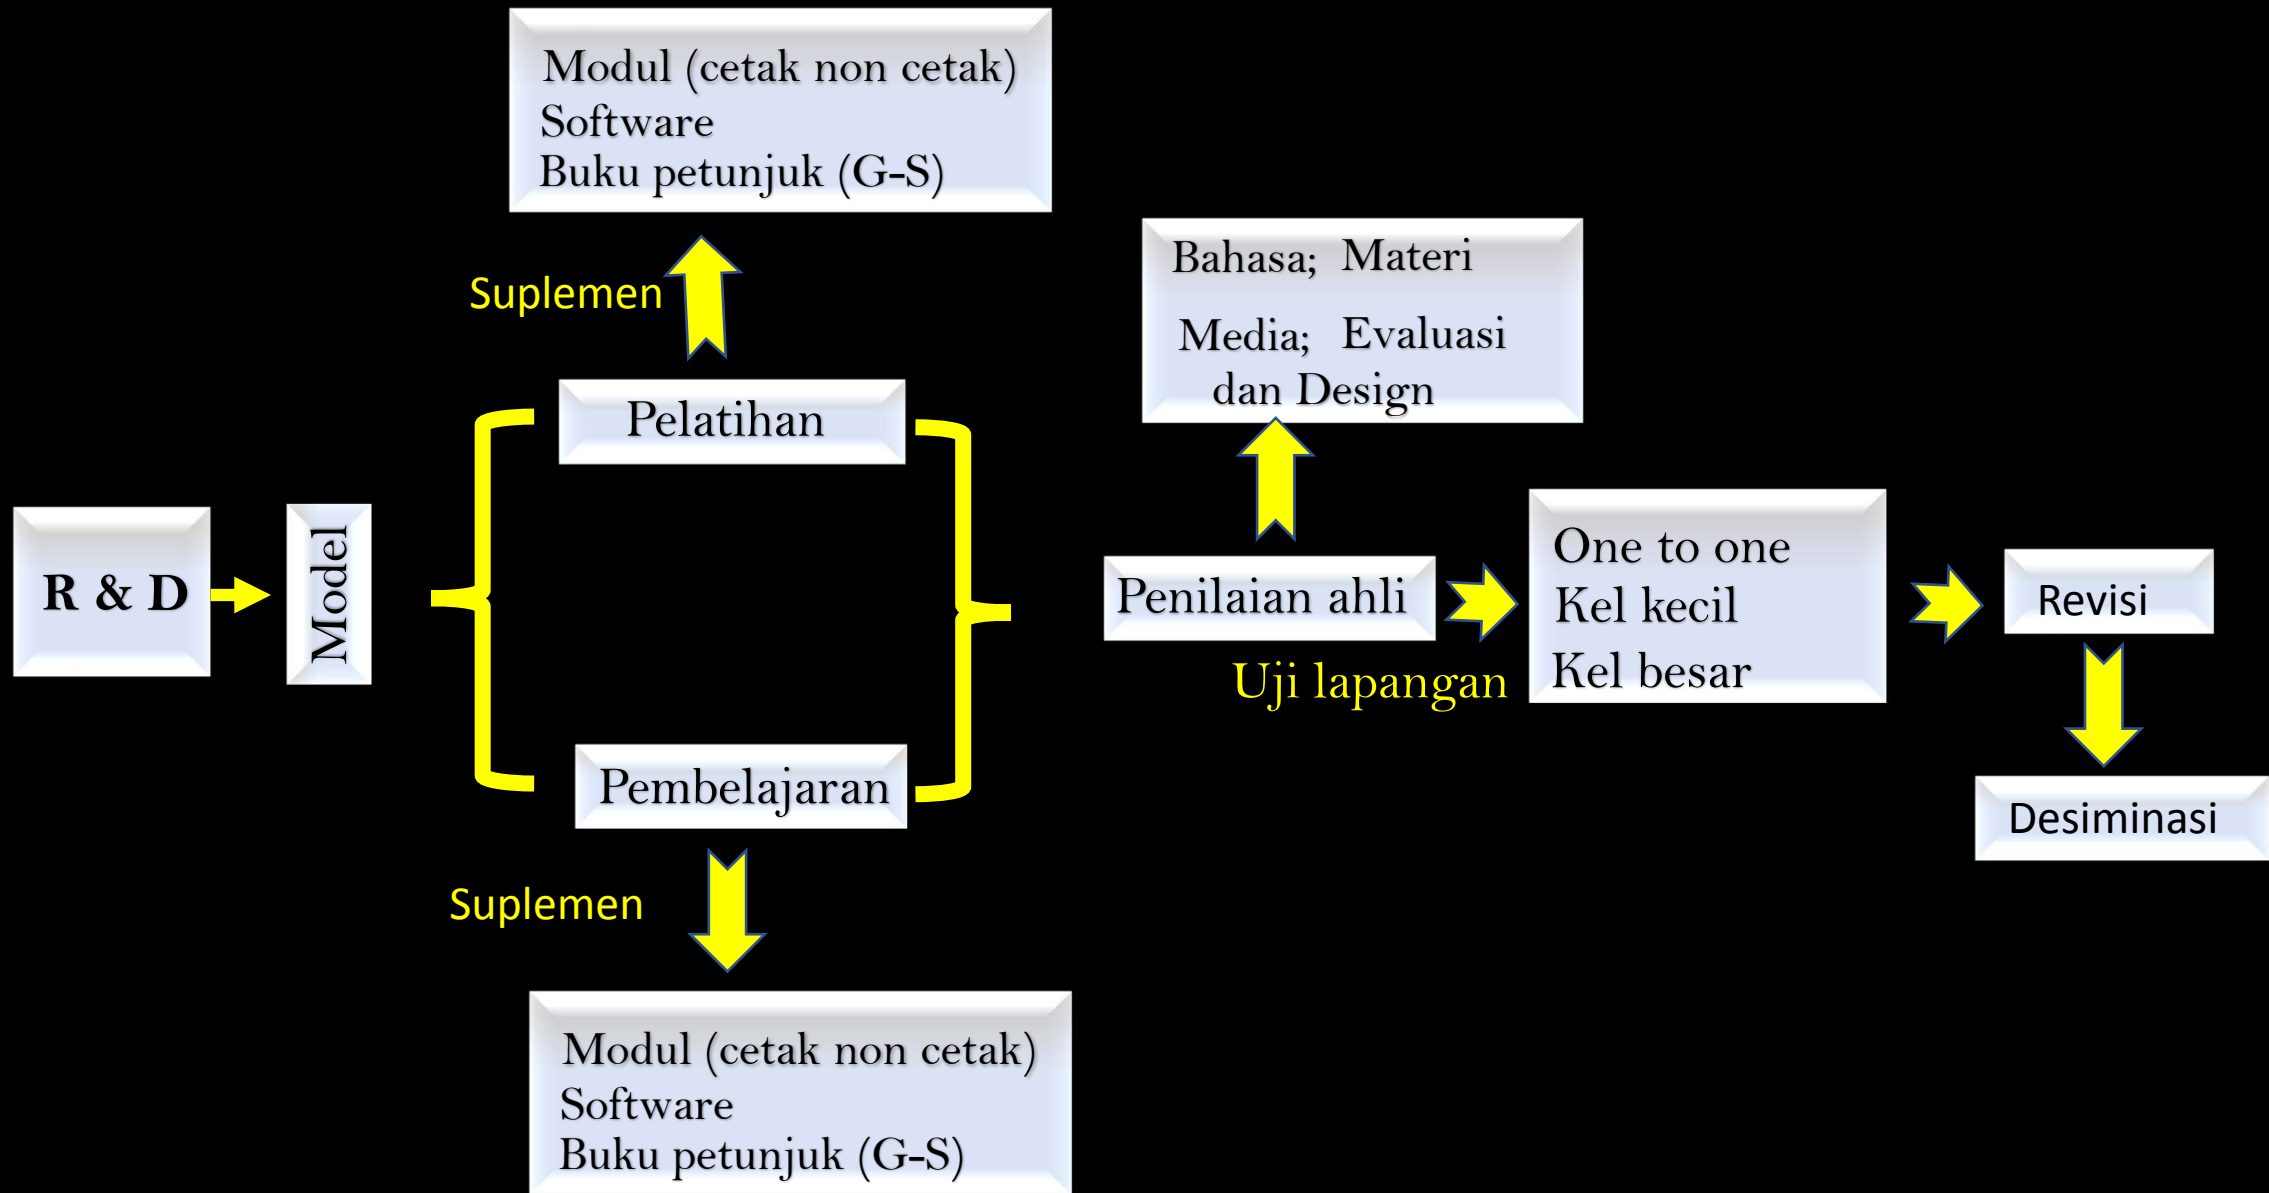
Modul (cetak non cetak)
Software
Buku petunjuk (G-S)

Suplemen

Bahasa; Materi

Media; Evaluasi
dan Design

R & D

Model

Pelatihan

Pembelajaran

Penilaian ahli

Uji lapangan

One to one
Kel kecil
Kel besar

Revisi

Desiminasi

Suplemen

Modul (cetak non cetak)
Software
Buku petunjuk (G-S)